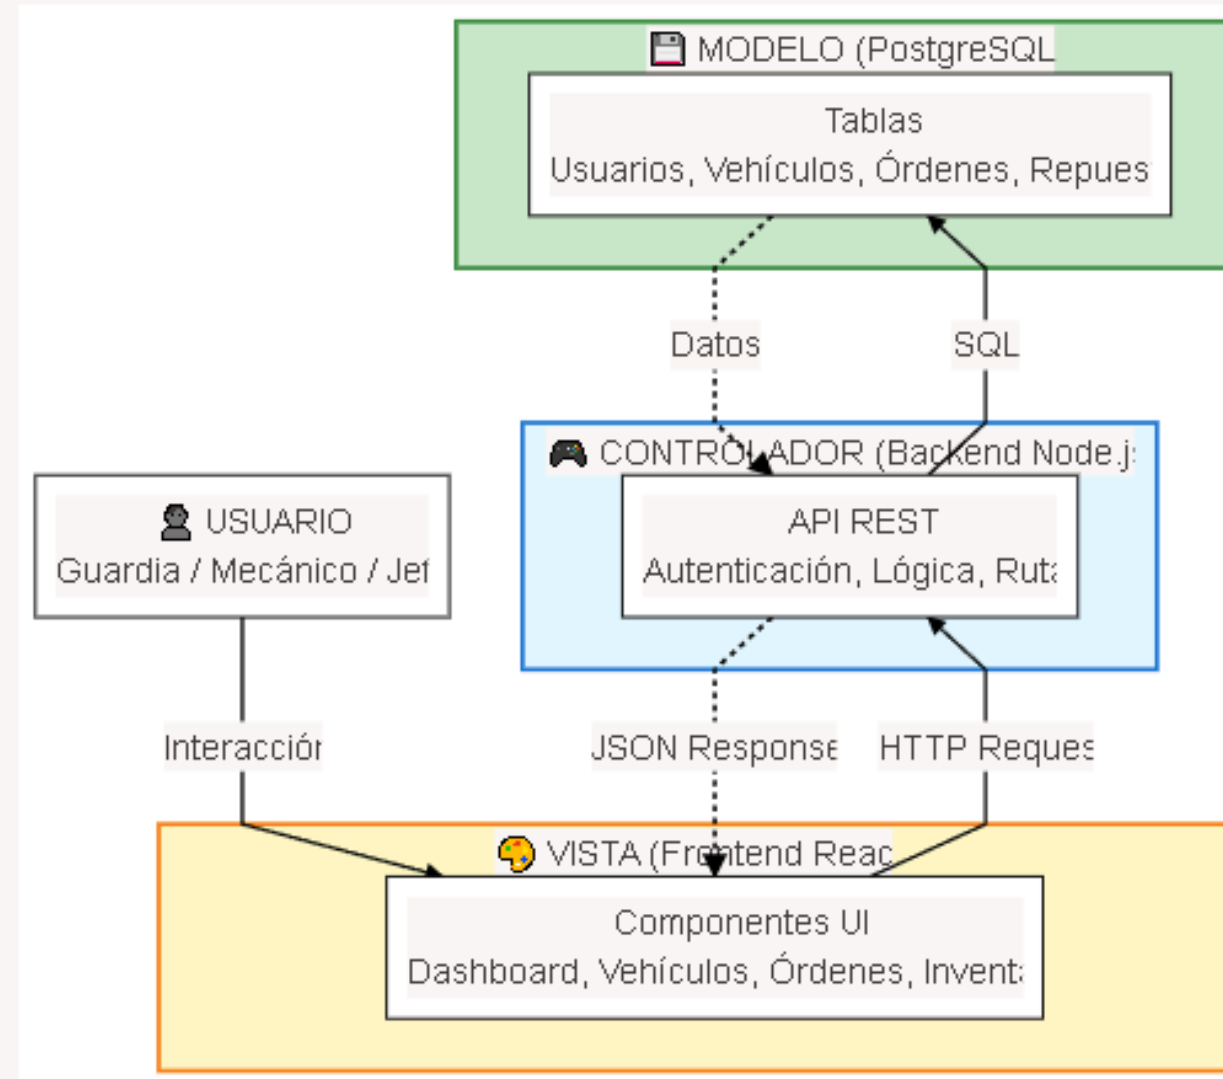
💾 MODELO (PostgreSQL

Tablas
Usuarios, Vehículos, Órdenes, Repues

Datos

SQL

🎮 CONTROLADOR (Backend Node.js

API REST
Autenticación, Lógica, Ruta

👤 USUARIO
Guardia / Mecánico / Jef

Interacción

JSON Response

HTTP Reques

🎨 VISTA (Frontend Reac

Componentes UI
Dashboard, Vehículos, Órdenes, Invent